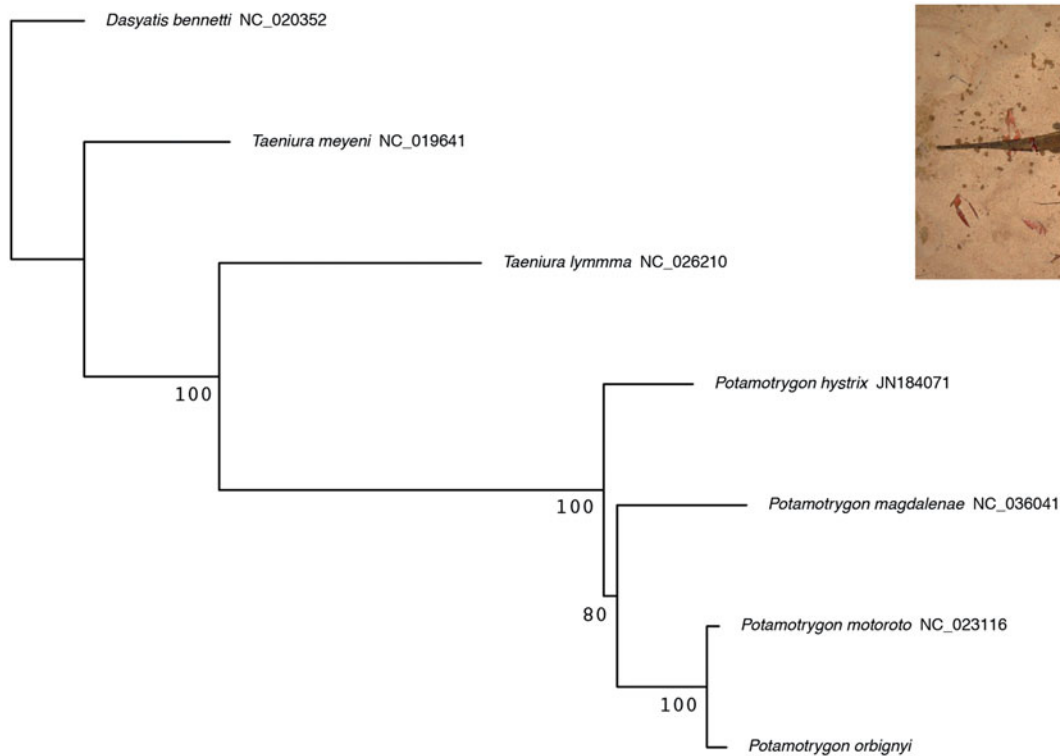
Dasyatis bennetti NC_020352

Taeniura meyeni NC_019641

Taeniura lymmma NC_026210

100

Potamotrygon hystrix JN184071

100

Potamotrygon magdalenae NC_036041

80

Potamotrygon motoroto NC_023116

100

Potamotrygon orbignyi